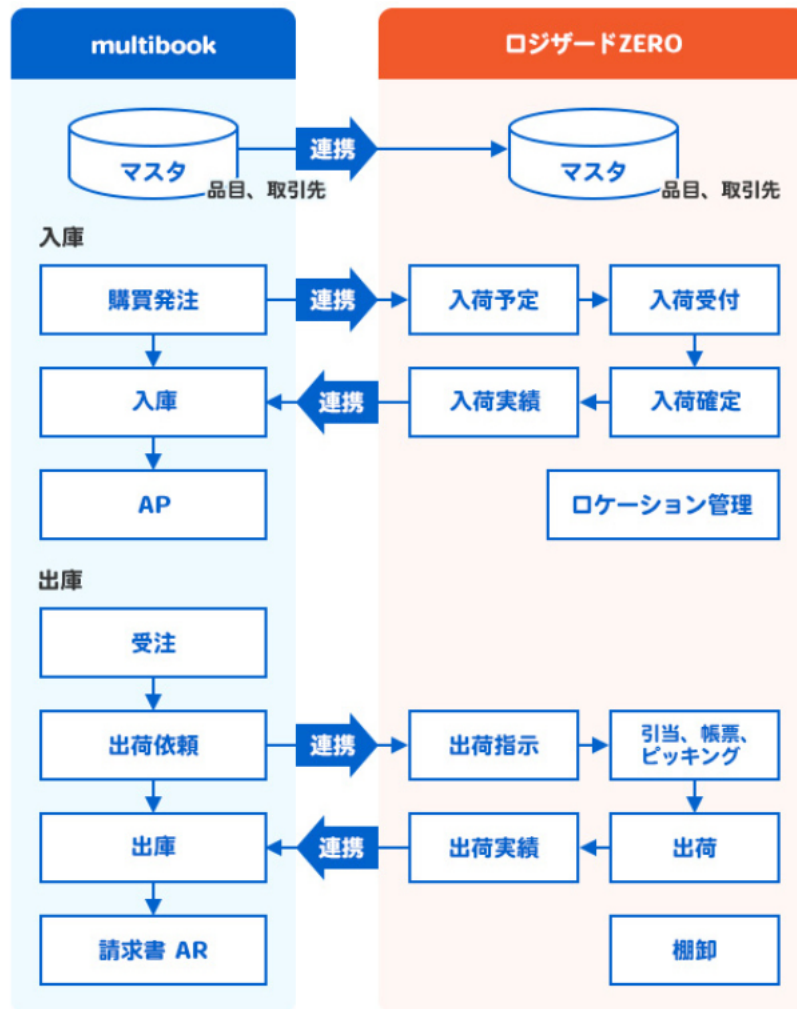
multibook

ロジザードZERO

マスタ
品目、取引先

連携

マスタ
品目、取引先

入庫

購買発注

連携

入荷予定

入荷受付

入庫

連携

入荷実績

入荷確定

AP

ロケーション管理

出庫

受注

出荷依頼

連携

出荷指示

引当、帳票、ピッキング

出庫

連携

出荷実績

出荷

請求書 AR

棚卸